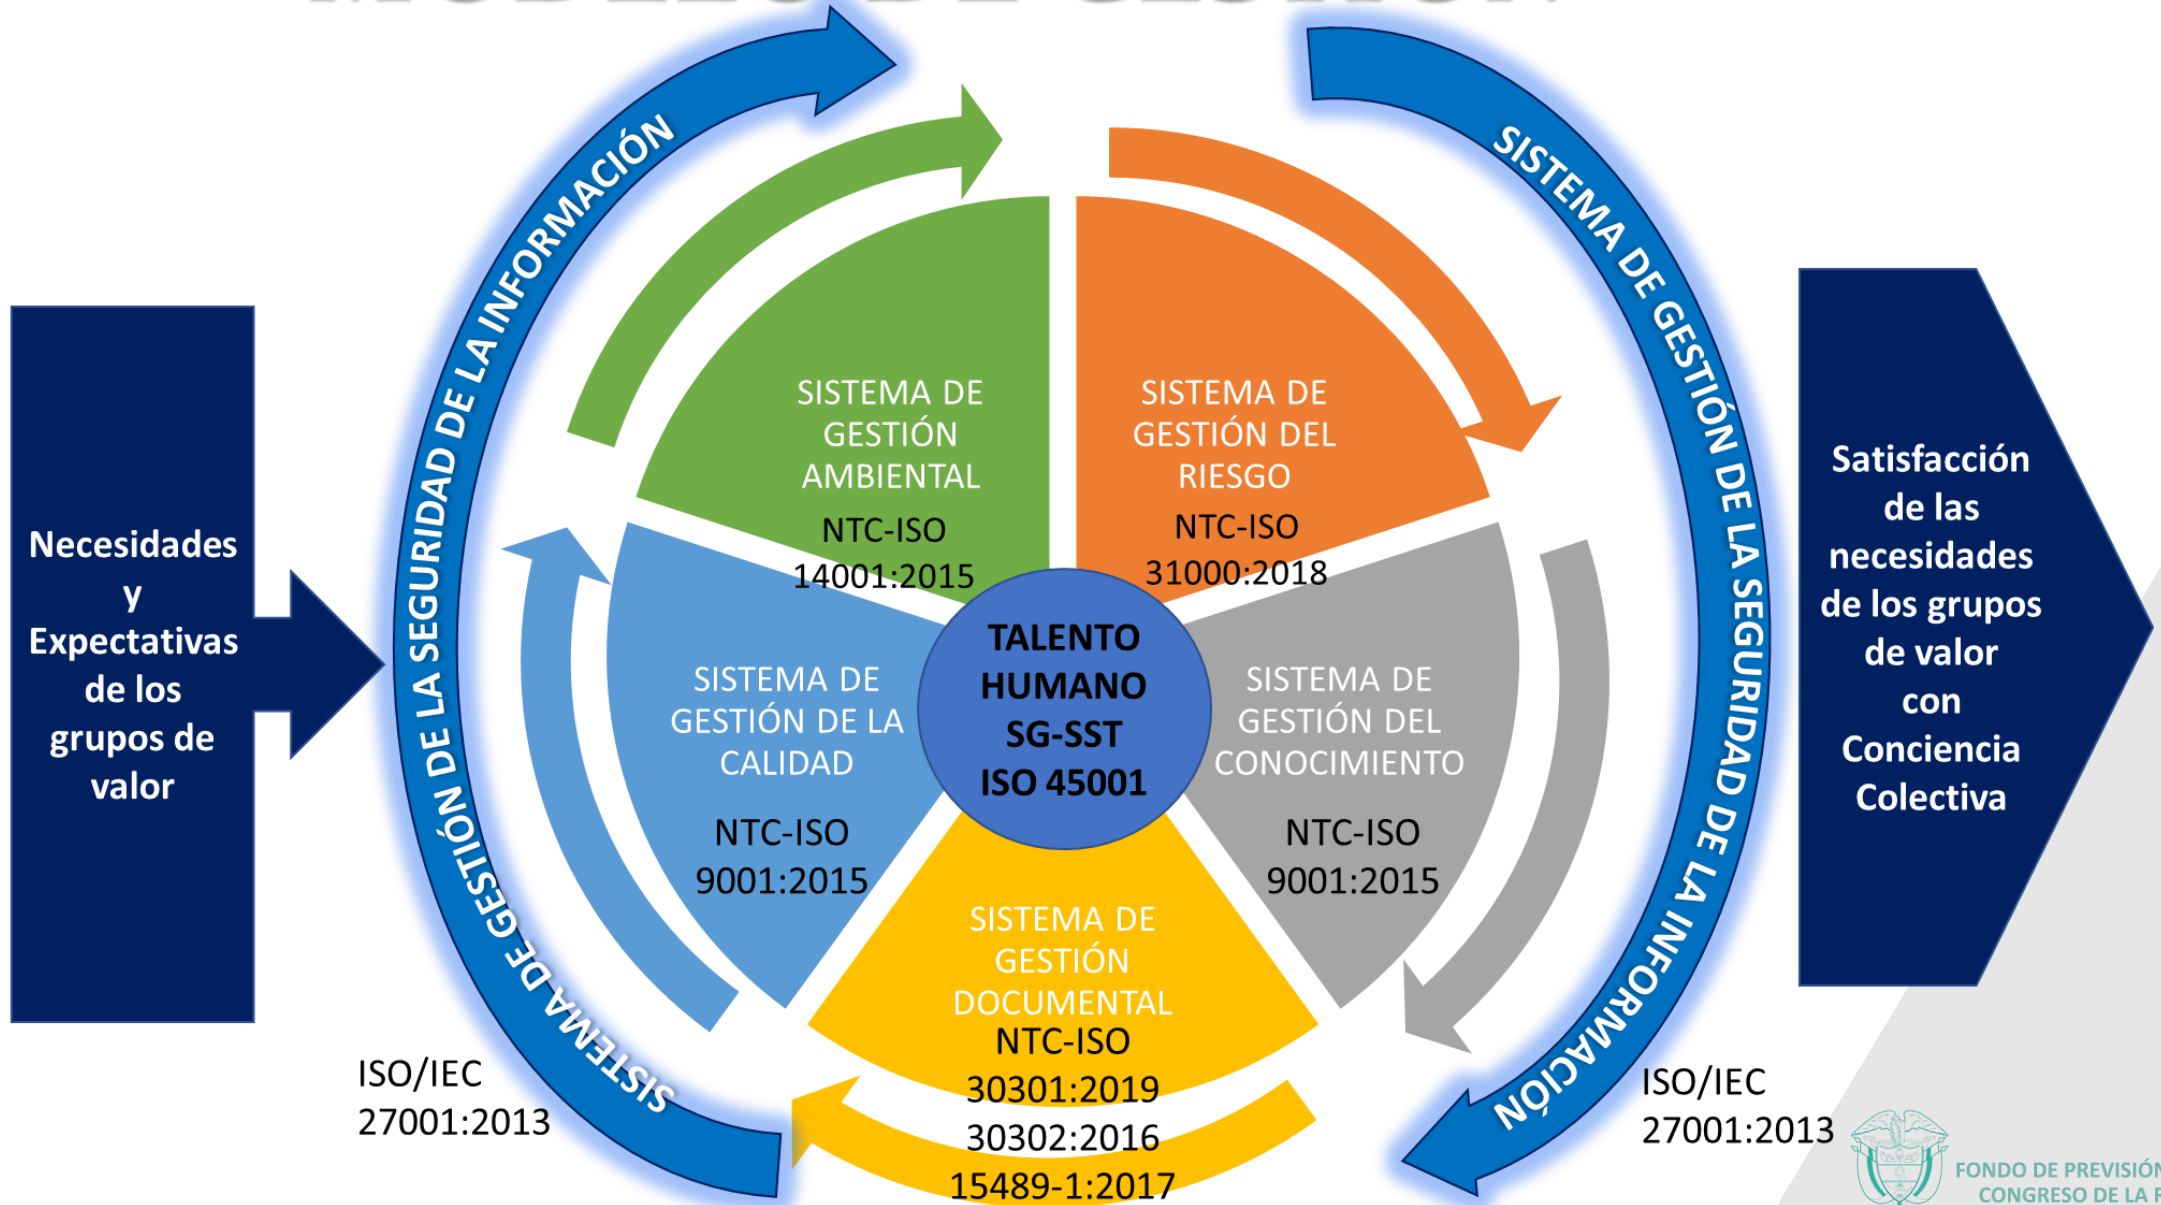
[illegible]

Necesidades y Expectativas de los grupos de valor

SISTEMA DE GESTIÓN DE LA SEGURIDAD DE LA INFORMACIÓN

SISTEMA DE GESTIÓN AMBIENTAL
NTC-ISO 14001:2015

SISTEMA DE GESTIÓN DEL RIESGO
NTC-ISO 31000:2018

SISTEMA DE GESTIÓN DE LA CALIDAD
NTC-ISO 9001:2015

TALENTO HUMANO
SG-SST
ISO 45001

SISTEMA DE GESTIÓN DEL CONOCIMIENTO
NTC-ISO 9001:2015

SISTEMA DE GESTIÓN DOCUMENTAL
NTC-ISO
30301:2019
30302:2016
15489-1:2017

SISTEMA DE GESTIÓN DE LA SEGURIDAD DE LA INFORMACIÓN

Satisfacción de las necesidades de los grupos de valor con Conciencia Colectiva

ISO/IEC 27001:2013

ISO/IEC 27001:2013

FONDO DE PREVISIÓN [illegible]
CONGRESO DE LA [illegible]